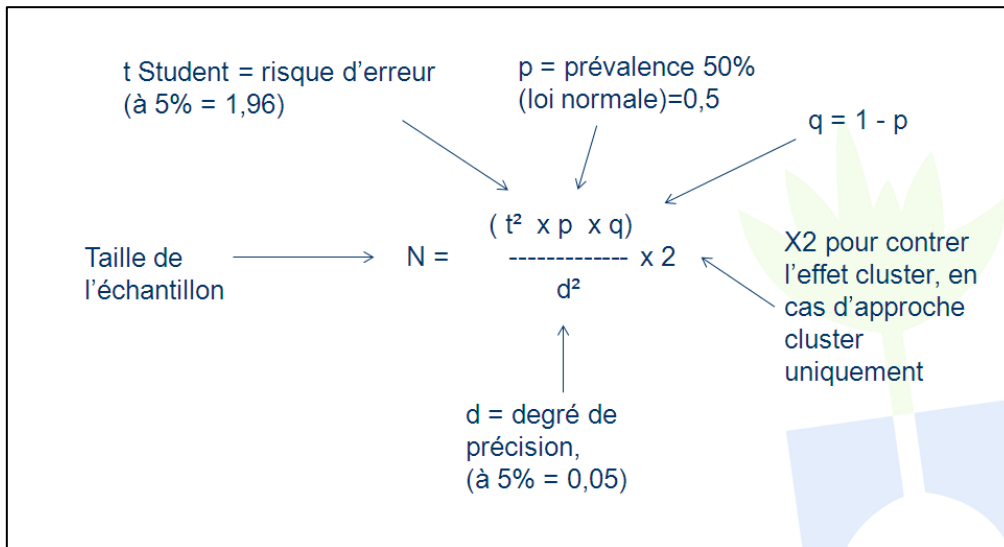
t Student = risque d'erreur (à 5% = 1,96)

p = prévalence 50% (loi normale)=0,5

q = 1 - p

Taille de l'échantillon

$N = \frac{(t^2 \times p \times q)}{d^2} \times 2$

X2 pour contrer l'effet cluster, en cas d'approche cluster uniquement

d = degré de précision, (à 5% = 0,05)